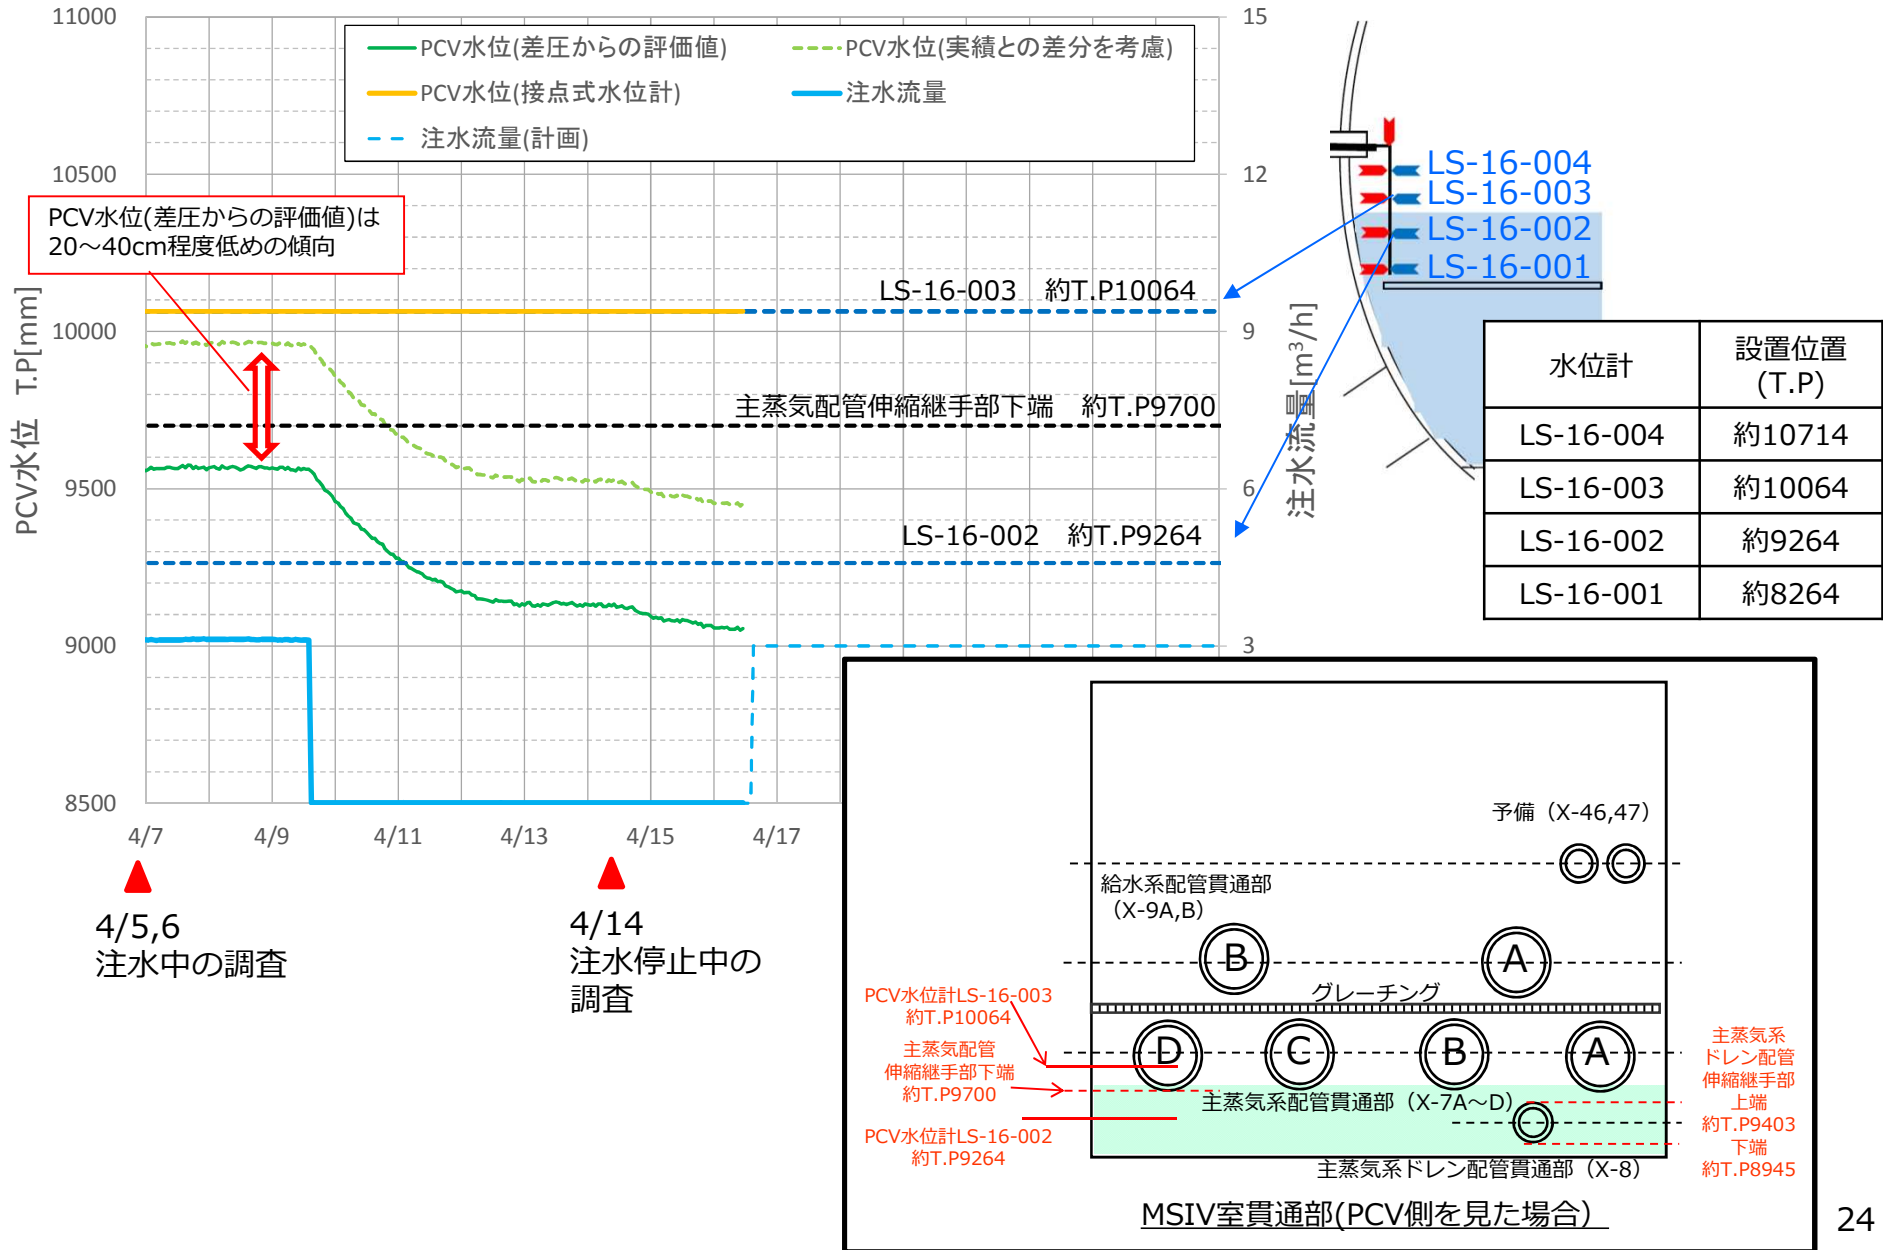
PCV水位(差圧からの評価値)
PCV水位(実績との差分を考慮)
PCV水位(接点式水位計)
注水流量
注水流量(計画)

PCV水位(差圧からの評価値)は20～40cm程度低めの傾向

LS-16-003 約T.P10064
主蒸気配管伸縮継手部下端 約T.P9700
LS-16-002 約T.P9264

11000
10500
10000
9500
9000
8500
PCV水位 T.P[mm]

15
12
9
6
3
注水流量[$m^3$/h]

4/7
4/9
4/11
4/13
4/15
4/17

4/5,6
注水中の調査

4/14
注水停止中の調査

LS-16-004
LS-16-003
LS-16-002
LS-16-001

| 水位計 | 設置位置 (T.P) |
|---|---|
| LS-16-004 | 約10714 |
| LS-16-003 | 約10064 |
| LS-16-002 | 約9264 |
| LS-16-001 | 約8264 |

予備（X-46,47）
給水系配管貫通部（X-9A,B）
B
A
グレーチング
PCV水位計LS-16-003 約T.P10064
主蒸気配管伸縮継手部下端 約T.P9700
PCV水位計LS-16-002 約T.P9264
D
C
B
A
主蒸気系配管貫通部（X-7A～D）
主蒸気系ドレン配管貫通部（X-8）
主蒸気系ドレン配管伸縮継手部 上端 約T.P9403 下端 約T.P8945
MSIV室貫通部(PCV側を見た場合)

24